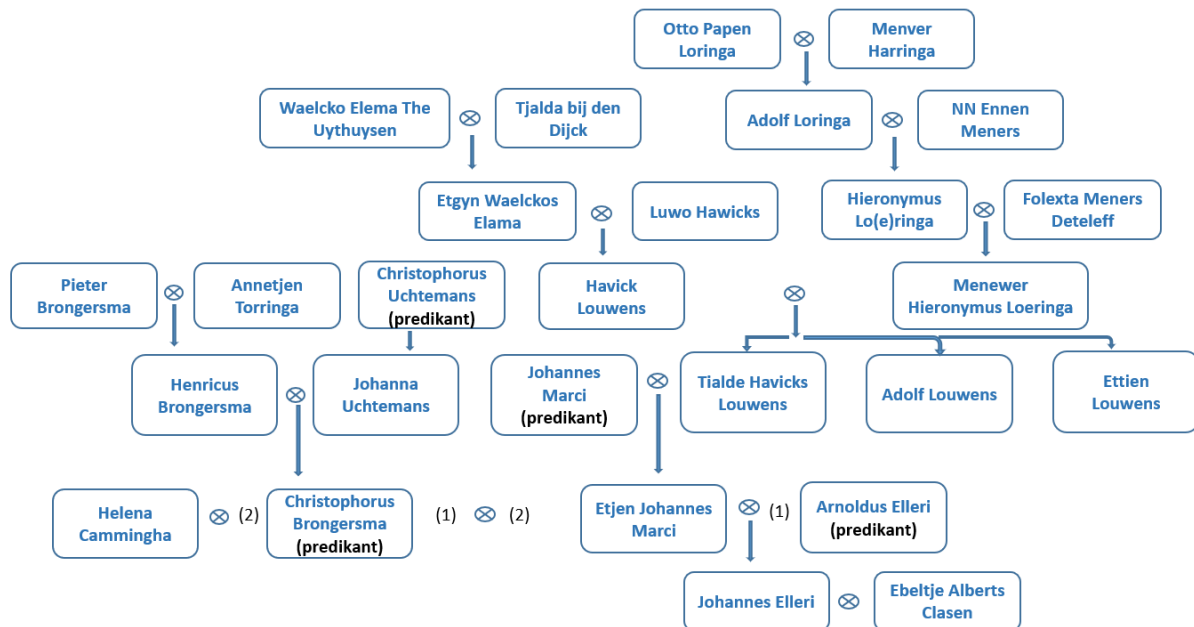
Otto Papen Loringa ⊗ Menver Harringa

Waelcko Elema The Uythuysen ⊗ Tjalda bij den Dijck

Adolf Loringa ⊗ NN Ennen Meners

Etgyn Waelckos Elama ⊗ Luwo Hawicks

Hieronymus Lo(e)ringa ⊗ Folexta Meners Deteleff

Pieter Brongersma ⊗ Annetjen Torringa

Christophorus Uchtemans (predikant)

Havick Louwens ⊗ Menewer Hieronymus Loeringa

Henricus Brongersma ⊗ Johanna Uchtemans

Johannes Marci (predikant) ⊗

Tialde Havicks Louwens

Adolf Louwens

Ettien Louwens

Helena Cammingha ⊗ (2) Christophorus Brongersma (predikant) (1) ⊗ (2)

Etjen Johannes Marci ⊗ (1) Arnoldus Elleri (predikant)

Johannes Elleri ⊗ Ebeltje Alberts Clasen